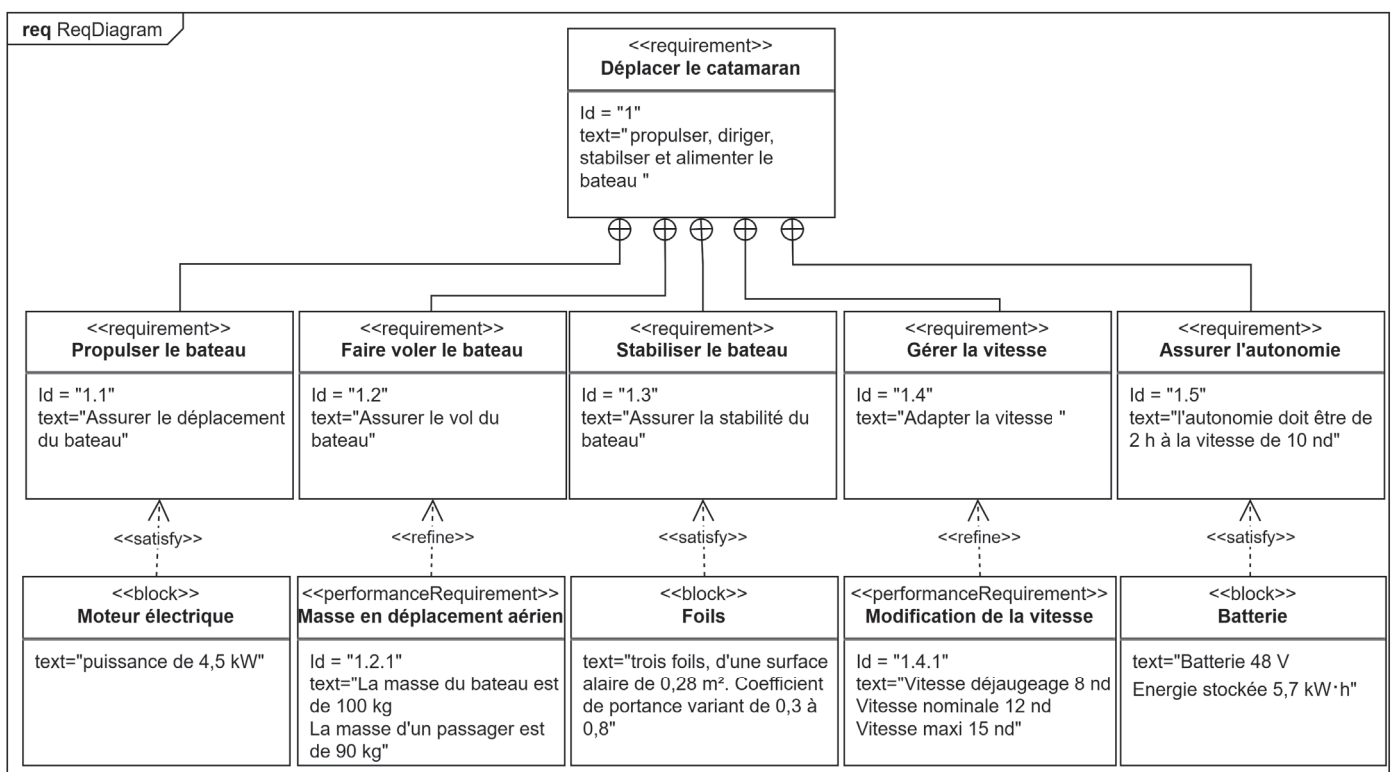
**req** ReqDiagram

<<requirement>>
**Déplacer le catamaran**

Id = "1"
text="propulser, diriger, stabilser et alimenter le bateau "

<<requirement>>
**Propulser le bateau**

Id = "1.1"
text="Assurer le déplacement du bateau"

<<requirement>>
**Faire voler le bateau**

Id = "1.2"
text="Assurer le vol du bateau"

<<requirement>>
**Stabiliser le bateau**

Id = "1.3"
text="Assurer la stabilité du bateau"

<<requirement>>
**Gérer la vitesse**

Id = "1.4"
text="Adapter la vitesse "

<<requirement>>
**Assurer l'autonomie**

Id = "1.5"
text="l'autonomie doit être de 2 h à la vitesse de 10 nd"

<<satisfy>>

<<refine>>

<<satisfy>>

<<refine>>

<<satisfy>>

<<block>>
**Moteur électrique**

text="puissance de 4,5 kW"

<<performanceRequirement>>
**Masse en déplacement aérien**

Id = "1.2.1"
text="La masse du bateau est de 100 kg
La masse d'un passager est de 90 kg"

<<block>>
**Foils**

text="trois foils, d'une surface alaire de 0,28 m². Coefficient de portance variant de 0,3 à 0,8"

<<performanceRequirement>>
**Modification de la vitesse**

Id = "1.4.1"
text="Vitesse déjaugeage 8 nd
Vitesse nominale 12 nd
Vitesse maxi 15 nd"

<<block>>
**Batterie**

text="Batterie 48 V
Energie stockée 5,7 kW·h"